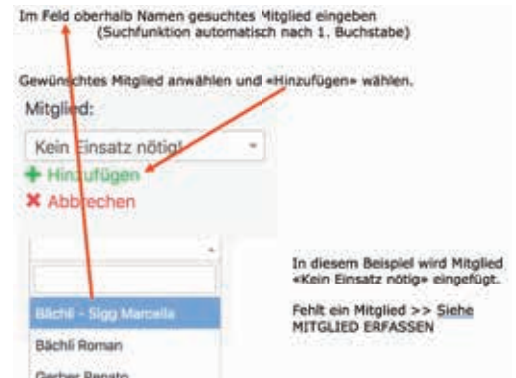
Im Feld oberhalb Namen gesuchtes Mitglied eingeben
(Suchfunktion automatisch nach 1. Buchstabe)

Gewünschtes Mitglied anwählen und «Hinzufügen» wählen.

Mitglied:

Kein Einsatz nötig!

+ Hinzufügen

✖ Abbrechen

Bächli - Sigg Marcella

Bächli Roman

Gerber Renato

In diesem Beispiel wird Mitglied «Kein Einsatz nötig» eingefügt.

Fehlt ein Mitglied >> Siehe MITGLIED ERFASSEN